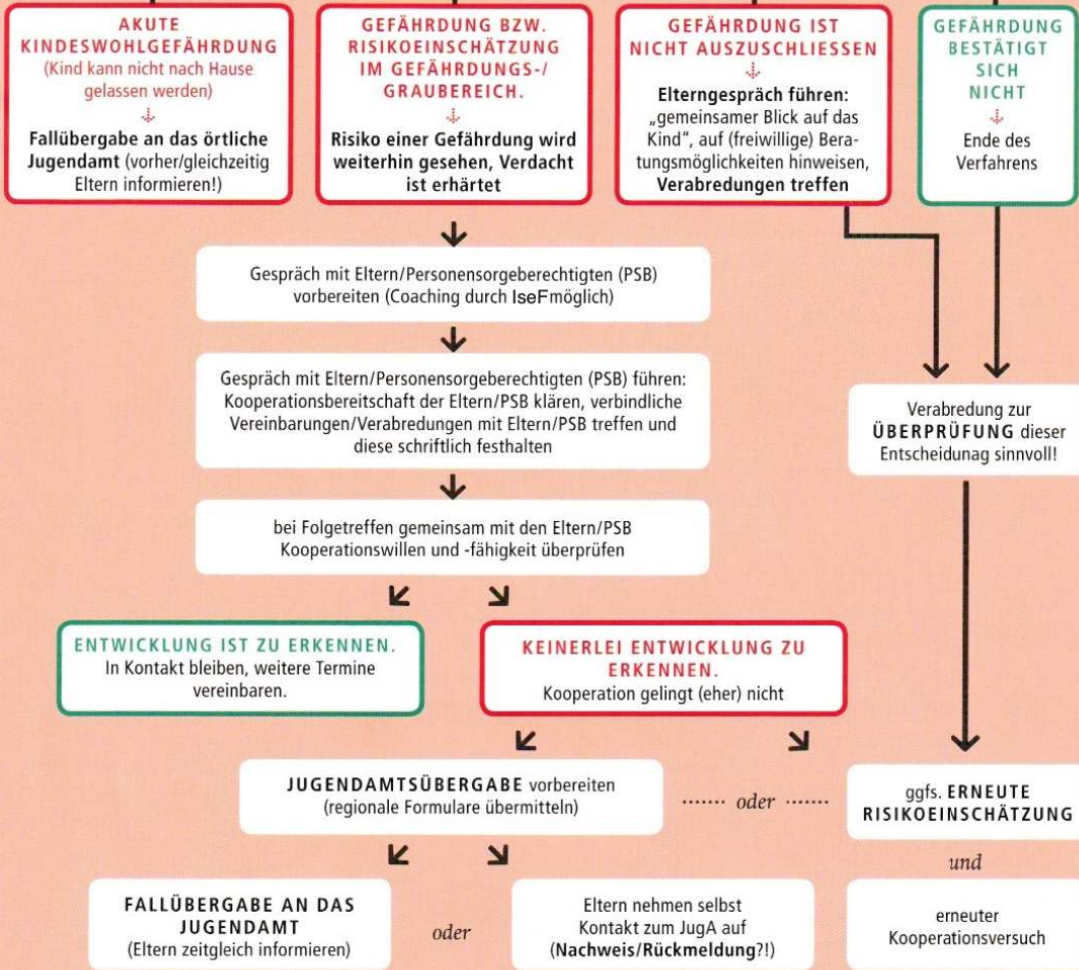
AKUTE KINDESWOHLGEFÄHRDUNG
(Kind kann nicht nach Hause gelassen werden)
Fallübergabe an das örtliche Jugendamt (vorher/gleichzeitig Eltern informieren!)

GEFÄHRDUNG BZW. RISIKOEINSCHÄTZUNG IM GEFÄHRDUNGS-/ GRAUBEREICH.
Risiko einer Gefährdung wird weiterhin gesehen, Verdacht ist erhärtet

GEFÄHRDUNG IST NICHT AUSZUSCHLIESSEN
Elterngespräch führen: „gemeinsamer Blick auf das Kind", auf (freiwillige) Beratungsmöglichkeiten hinweisen, Verabredungen treffen

GEFÄHRDUNG BESTÄTIGT SICH NICHT
Ende des Verfahrens

Gespräch mit Eltern/Personensorgeberechtigten (PSB) vorbereiten (Coaching durch IseFmöglich)

Gespräch mit Eltern/Personensorgeberechtigten (PSB) führen: Kooperationsbereitschaft der Eltern/PSB klären, verbindliche Vereinbarungen/Verabredungen mit Eltern/PSB treffen und diese schriftlich festhalten

bei Folgetreffen gemeinsam mit den Eltern/PSB Kooperationswillen und -fähigkeit überprüfen

Verabredung zur ÜBERPRÜFUNG dieser Entscheidunag sinnvoll!

ENTWICKLUNG IST ZU ERKENNEN.
In Kontakt bleiben, weitere Termine vereinbaren.

KEINERLEI ENTWICKLUNG ZU ERKENNEN.
Kooperation gelingt (eher) nicht

JUGENDAMTSÜBERGABE vorbereiten (regionale Formulare übermitteln)

oder

ggfs. ERNEUTE RISIKOEINSCHÄTZUNG

und

FALLÜBERGABE AN DAS JUGENDAMT
(Eltern zeitgleich informieren)

oder

Eltern nehmen selbst Kontakt zum JugA auf (Nachweis/Rückmeldung?!)

erneuter Kooperationsversuch